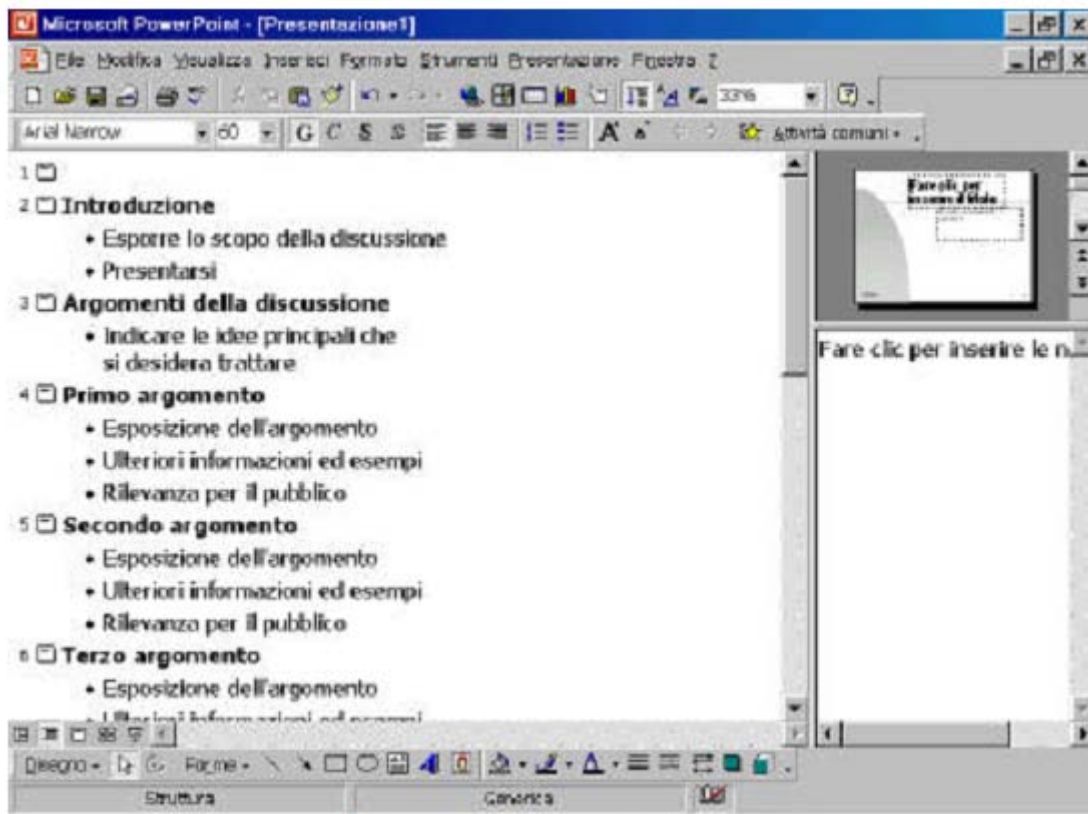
Microsoft PowerPoint - [Presentazione1]

File Modifica Visualizza Inserisci Formato Strumenti Presentazione Finestra ?

33%

Arial Narrow 60 G C S S A Attività comuni

1
2 Introduzione
• Esporre lo scopo della discussione
• Presentarsi
3 Argomenti della discussione
• Indicare le idee principali che si desidera trattare
4 Primo argomento
• Esposizione dell'argomento
• Ulteriori informazioni ed esempi
• Rilevanza per il pubblico
5 Secondo argomento
• Esposizione dell'argomento
• Ulteriori informazioni ed esempi
• Rilevanza per il pubblico
6 Terzo argomento
• Esposizione dell'argomento
• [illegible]

Fare clic per inserire titolo

Fare clic per inserire le n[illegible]

Disegno • Forme •

Struttura Generica